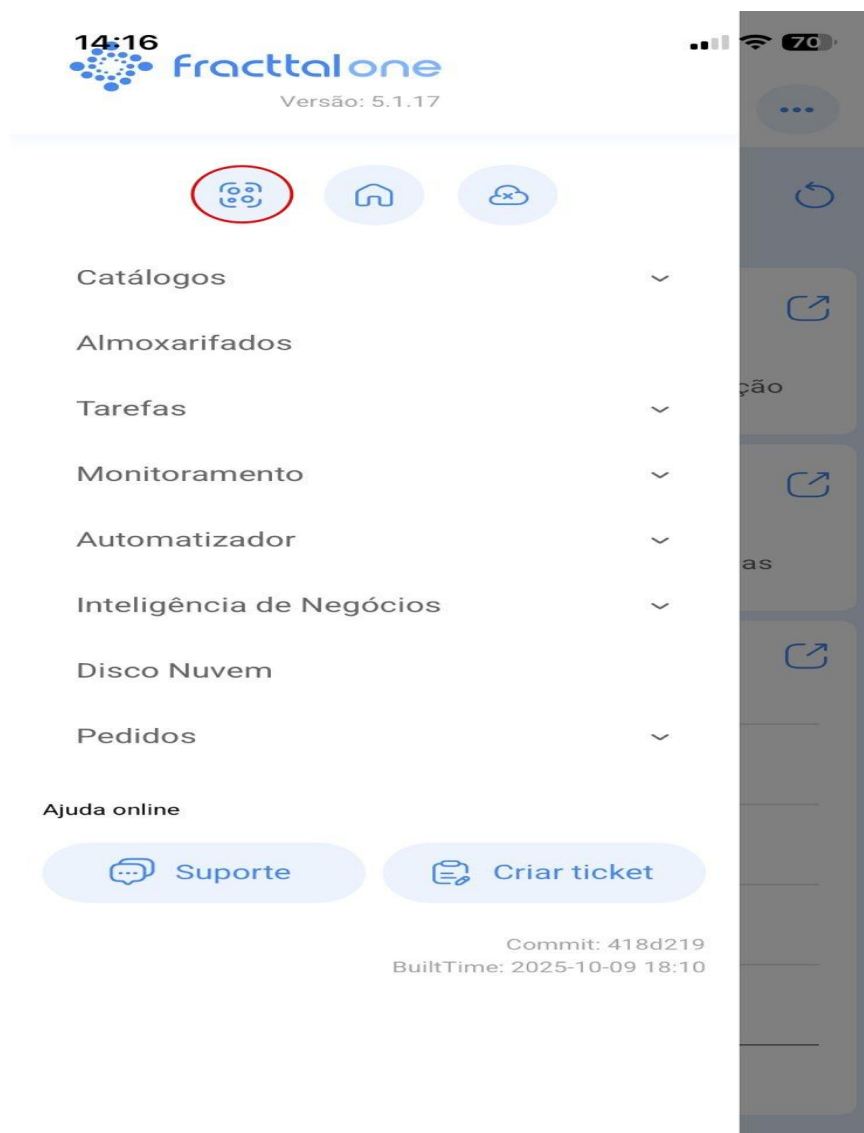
14:16
fracttal one
Versão: 5.1.17

70

Catálogos

Almoxarifados

Tarefas

Monitoramento

Automatizador

Inteligência de Negócios

Disco Nuvem

Pedidos

ção

as

Ajuda online

Suporte

Criar ticket

Commit: 418d219
BuiltTime: 2025-10-09 18:10